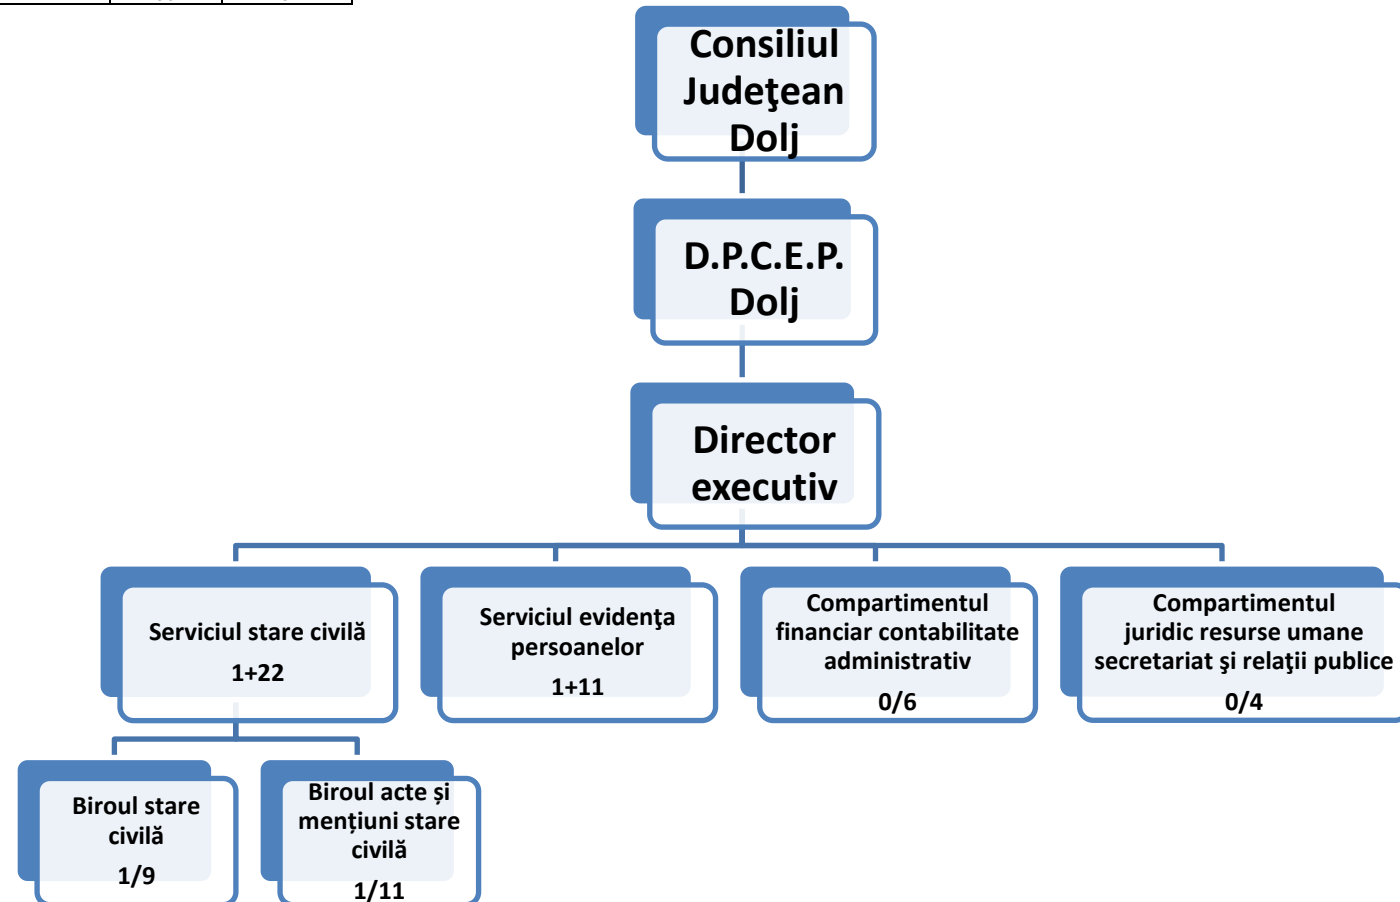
Consiliul Judeţean Dolj

D.P.C.E.P. Dolj

Director executiv

Serviciul stare civilă
1+22

Serviciul evidenţa persoanelor
1+11

Compartimentul financiar contabilitate administrativ
0/6

Compartimentul juridic resurse umane secretariat şi relaţii publice
0/4

Biroul stare civilă
1/9

Biroul acte și mențiuni stare civilă
1/11